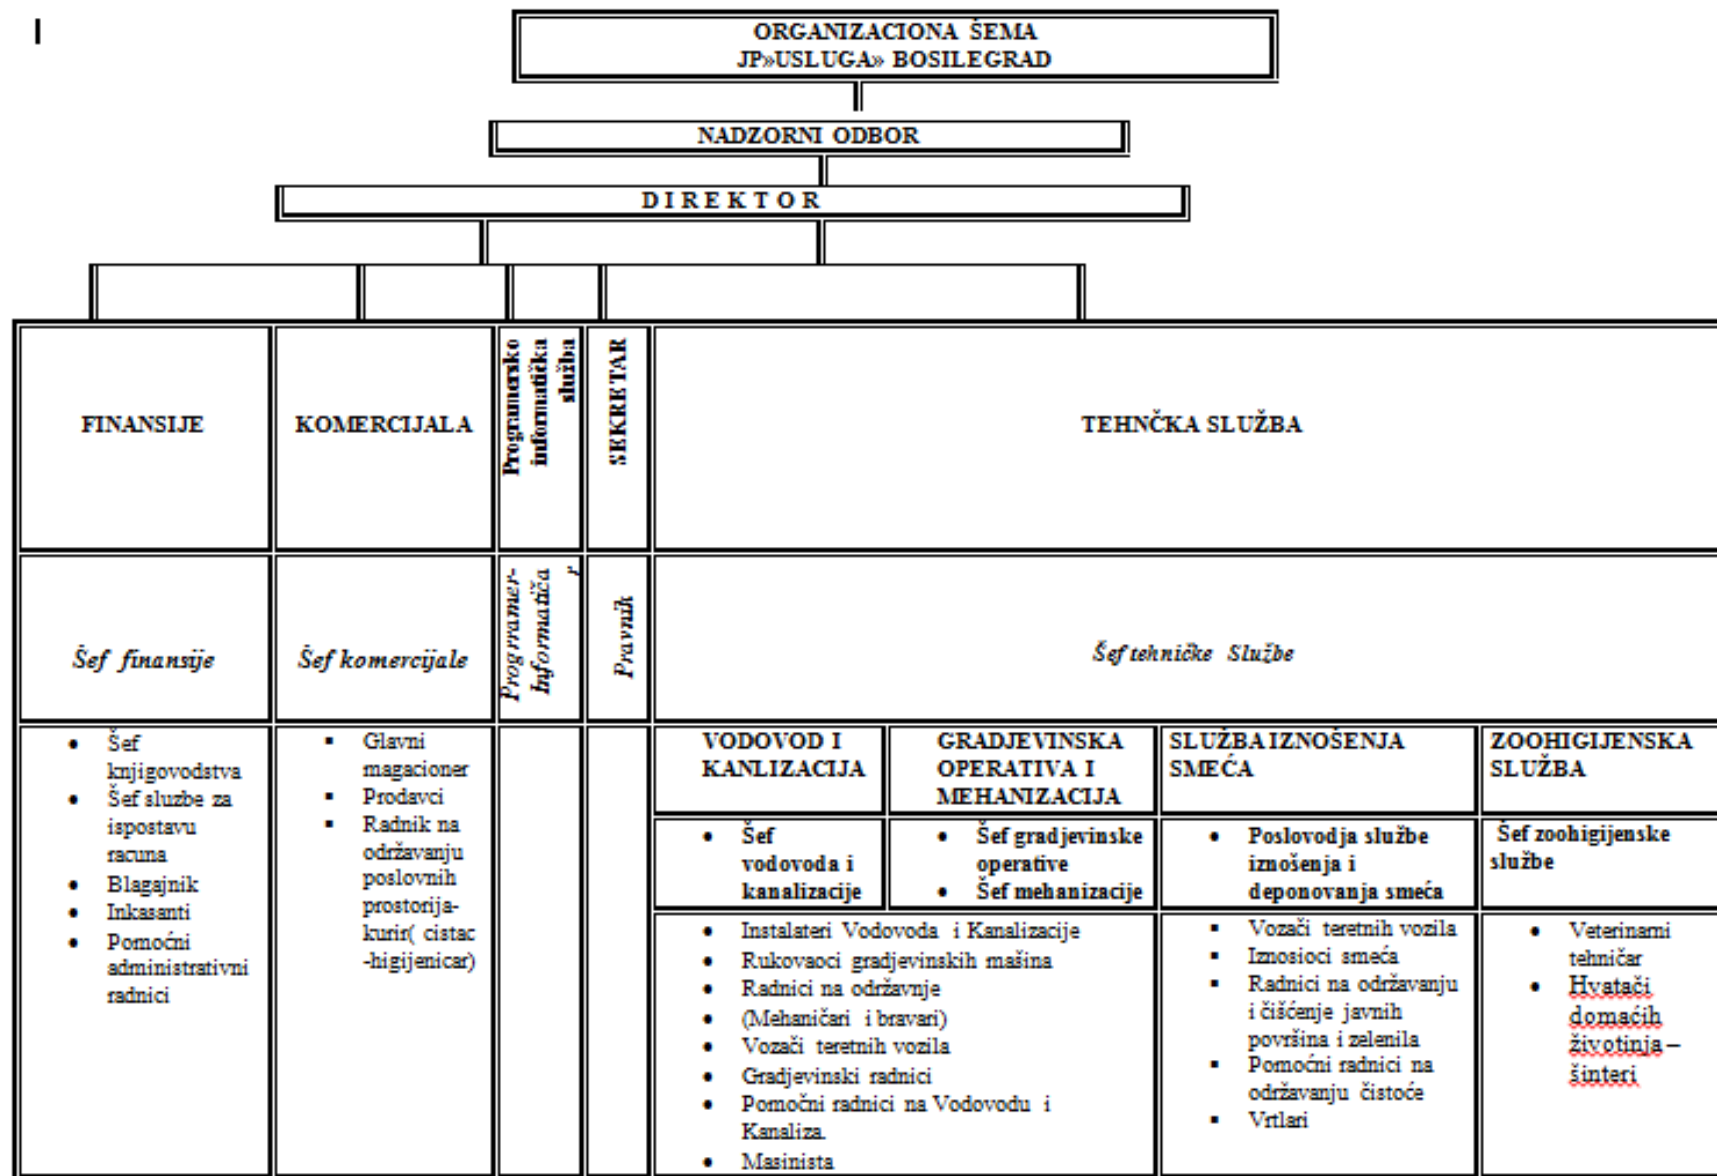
I

ORGANIZACIONA ŠEMA
JP»USLUGA» BOSILEGRAD

NADZORNI ODBOR

D I R E K T O R

FINANSIJE

KOMERCIJALA

Programersko informatička služba

SEKRETAR

TEHNČKA SLUŽBA

Šef finansije

Šef komercijale

Programer-Informatičar

Pravnik

Šef tehničke Službe

- Šef knjigovodstva
- Šef sluzbe za ispostavu racuna
- Blagajnik
- Inkasanti
- Pomoćni administrativni radnici

- Glavni magacioner
- Prodavci
- Radnik na održavanju poslovnih prostorija-kurir( cistac -higijenicar)

VODOVOD I KANLIZACIJA

GRADJEVINSKA OPERATIVA I MEHANIZACIJA

SLUŽBA IZNOŠENJA SMEĆA

ZOOHIGIJENSKA SLUŽBA

- Šef vodovoda i kanalizacije

- Šef gradjevinske operative
- Šef mehanizacije

- Poslovodja službe iznošenja i deponovanja smeća

Šef zoohigijenske službe

- Instalateri Vodovoda i Kanalizacije
- Rukovaoci gradjevinskih mašina
- Radnici na održavnje
- (Mehaničari i bravari)
- Vozači teretnih vozila
- Gradjevinski radnici
- Pomoćni radnici na Vodovodu i Kanaliza.
- Masinista

- Vozači teretnih vozila
- Iznosioci smeća
- Radnici na održavanju i čišćenje javnih površina i zelenila
- Pomoćni radnici na održavanju čistoće
- Vrtlari

- Veterinami tehničar
- Hvatači domaćih životinja – šinteri